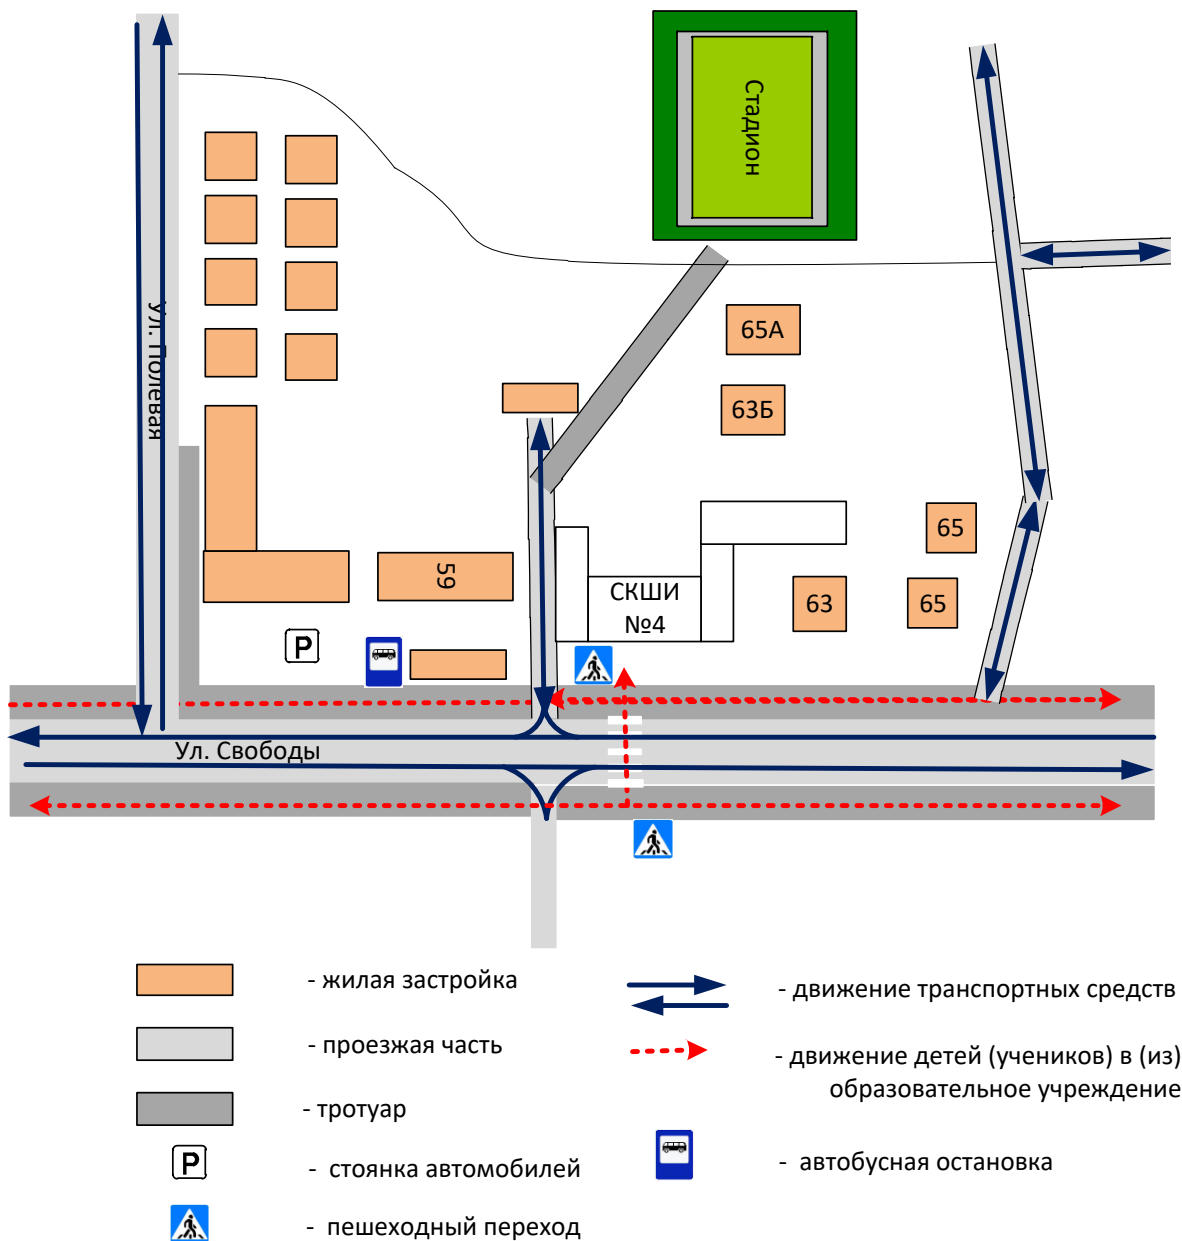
Стадион

Ул. Полевая

65А

63Б

65

59

СКШИ
№4

63

65

P

Ул. Свободы

- жилая застройка

- проезжая часть

- тротуар

P - стоянка автомобилей

- пешеходный переход

- движение транспортных средств

- движение детей (учеников) в (из) образовательное учреждение

- автобусная остановка